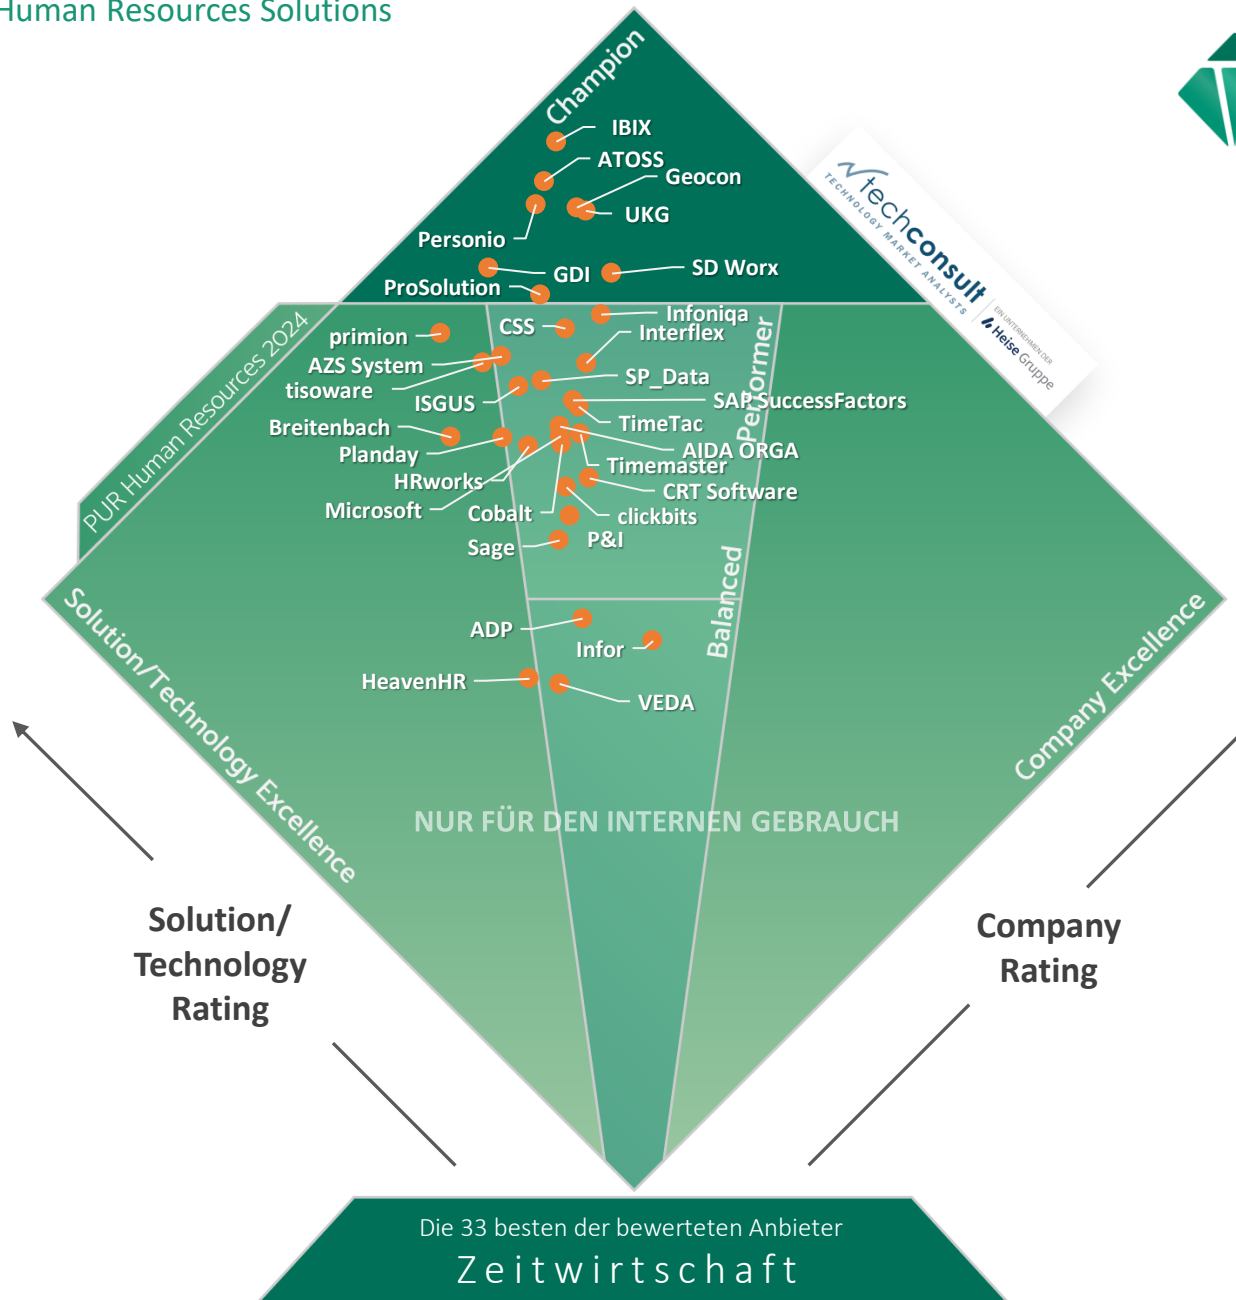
Human Resources Solutions

Champion

IBIX
ATOSS
Geocon
UKG
Personio
GDI
SD Worx
ProSolution

techconsult TECHNOLOGY MARKET ANALYSTS
EIN UNTERNEHMEN DER Heise Gruppe

PUR Human Resources 2024

Infoniqa
CSS
Interflex
primion
AZS System
tisoware
SP_Data
ISGUS
SAP SuccessFactors
TimeTac
Breitenbach
AIDA ORGA
Planday
Timemaster
HRworks
CRT Software
Microsoft
Cobalt
clickbits
Sage
P&I

Performer

Balanced

ADP
Infor
HeavenHR
VEDA

Solution/Technology Excellence

Company Excellence

NUR FÜR DEN INTERNEN GEBRAUCH

Solution/ Technology Rating

Company Rating

Die 33 besten der bewerteten Anbieter
Zeitwirtschaft